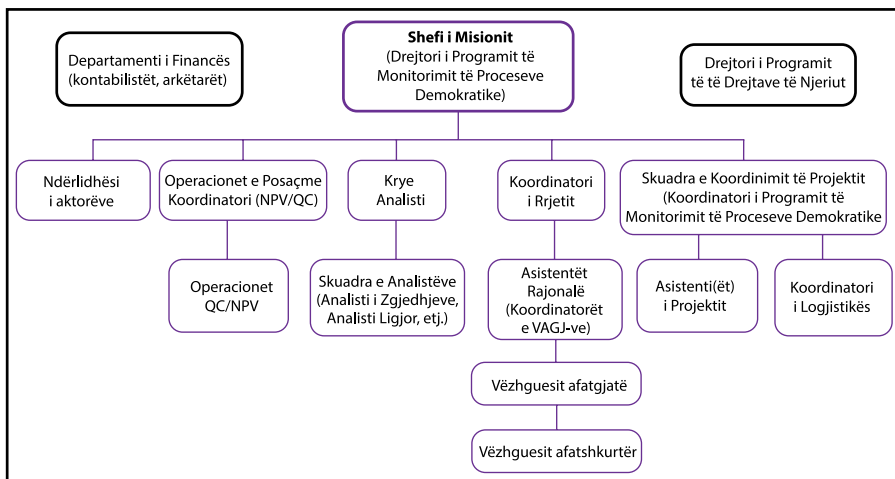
Departamenti i Financës (kontabilistët, arkëtarët)

Shefi i Misionit
(Drejtori i Programit të Monitorimit të Proceseve Demokratike)

Drejtori i Programit të të Drejtave të Njeriut

Ndërlidhësi i aktorëve

Operacionet e Posaçme Koordinatori (NPV/QC)

Operacionet QC/NPV

Krye Analisti

Skuadra e Analistëve (Analisti i Zgjedhjeve, Analisti Ligjor, etj.)

Koordinatori i Rrjetit

Asistentët Rajonalë (Koordinatorët e VAGJ-ve)

Vëzhguesit afatgjatë

Vëzhguesit afatshkurtër

Skuadra e Koordinimit të Projektit (Koordinatori i Programit të Monitorimit të Proceseve Demokratike

Asistenti(ët) i Projektit

Koordinatori i Logjistikës